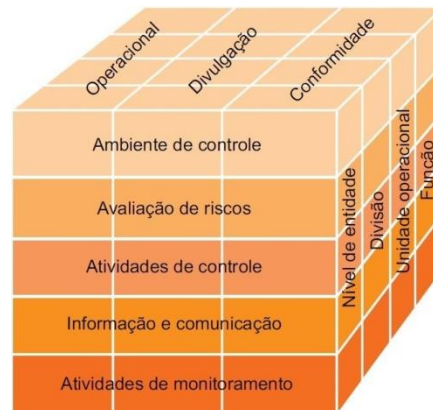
Operacional
Divulgação
Conformidade

Ambiente de controle
Avaliação de riscos
Atividades de controle
Informação e comunicação
Atividades de monitoramento

Nível de entidade
Divisão
Unidade operacional
Função